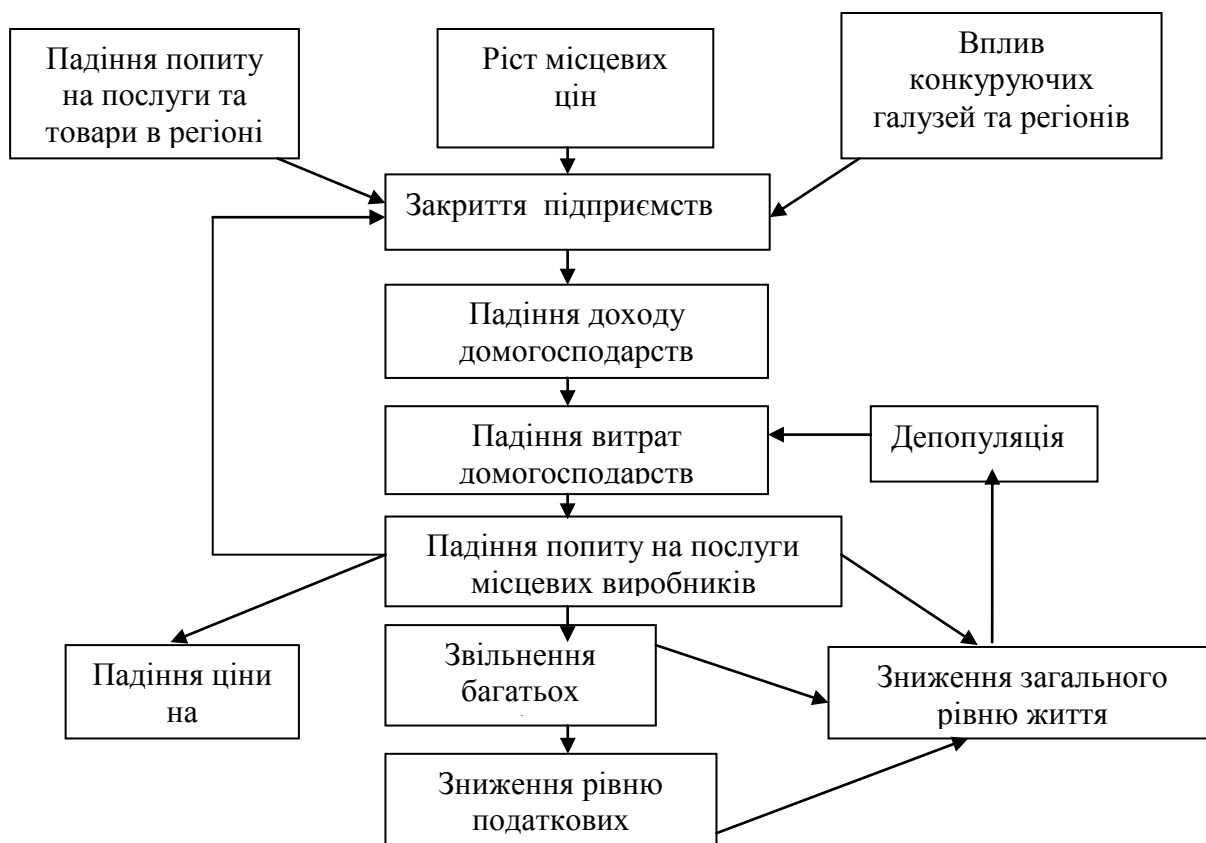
Падіння попиту на послуги та товари в регіоні

Ріст місцевих цін

Вплив конкуруючих галузей та регіонів

Закриття підприємств

Падіння доходу домогосподарств

Падіння витрат домогосподарств

Депопуляція

Падіння попиту на послуги місцевих виробників

Падіння ціни на

Звільнення багатьох

Зниження загального рівню життя

Зниження рівню податкових